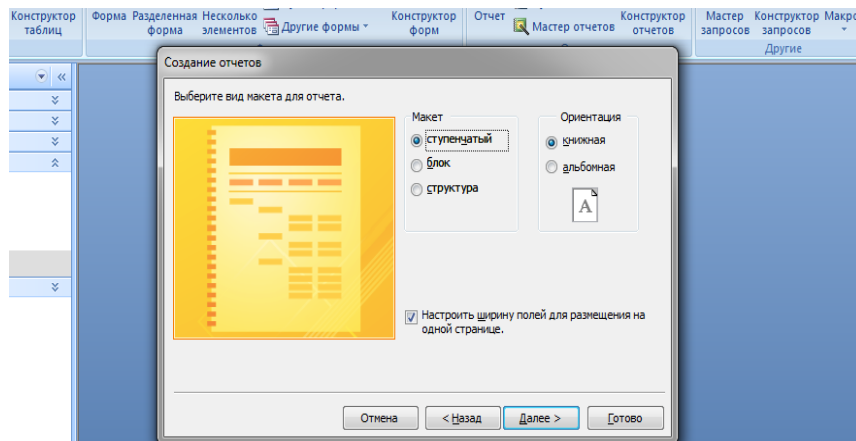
Конструктор таблиц
Форма
Разделенная форма
Несколько элементов
Другие формы
Конструктор форм
Отчет
Мастер отчетов
Конструктор отчетов
Мастер запросов
Конструктор запросов
Макро
Другие

Создание отчетов

Выберите вид макета для отчета.

Макет
ступенчатый
блок
структура

Ориентация
книжная
альбомная

A

Настроить ширину полей для размещения на одной странице.

Отмена
< Назад
Далее >
Готово